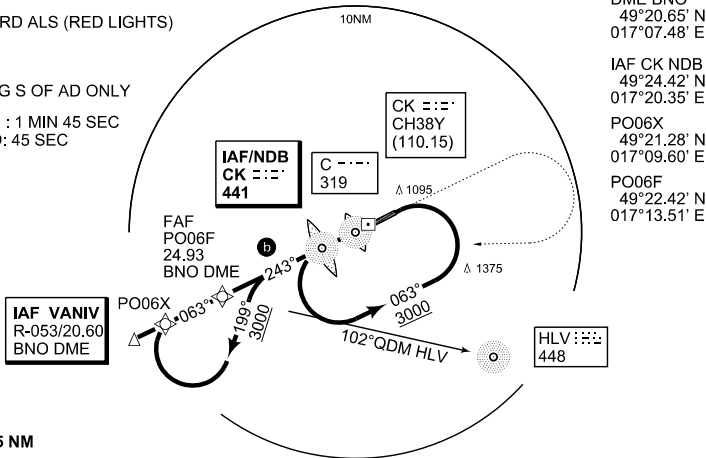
RD ALS (RED LIGHTS)

G S OF AD ONLY

: 1 MIN 45 SEC
): 45 SEC

10NM

DME BNO
49°20.65' N
017°07.48' E

IAF CK NDB
49°24.42' N
017°20.35' E

PO06X
49°21.28' N
017°09.60' E

PO06F
49°22.42' N
017°13.51' E

IAF/NDB
CK
441

C
319

CK
CH38Y
(110.15)

1095

1375

FAF
PO06F
24.93
BNO DME

b

243°

063°
3000

PO06X

063°

199°
3000

102°QDM HLV

HLV
448

IAF VANIV
R-053/20.60
BNO DME

5 NM